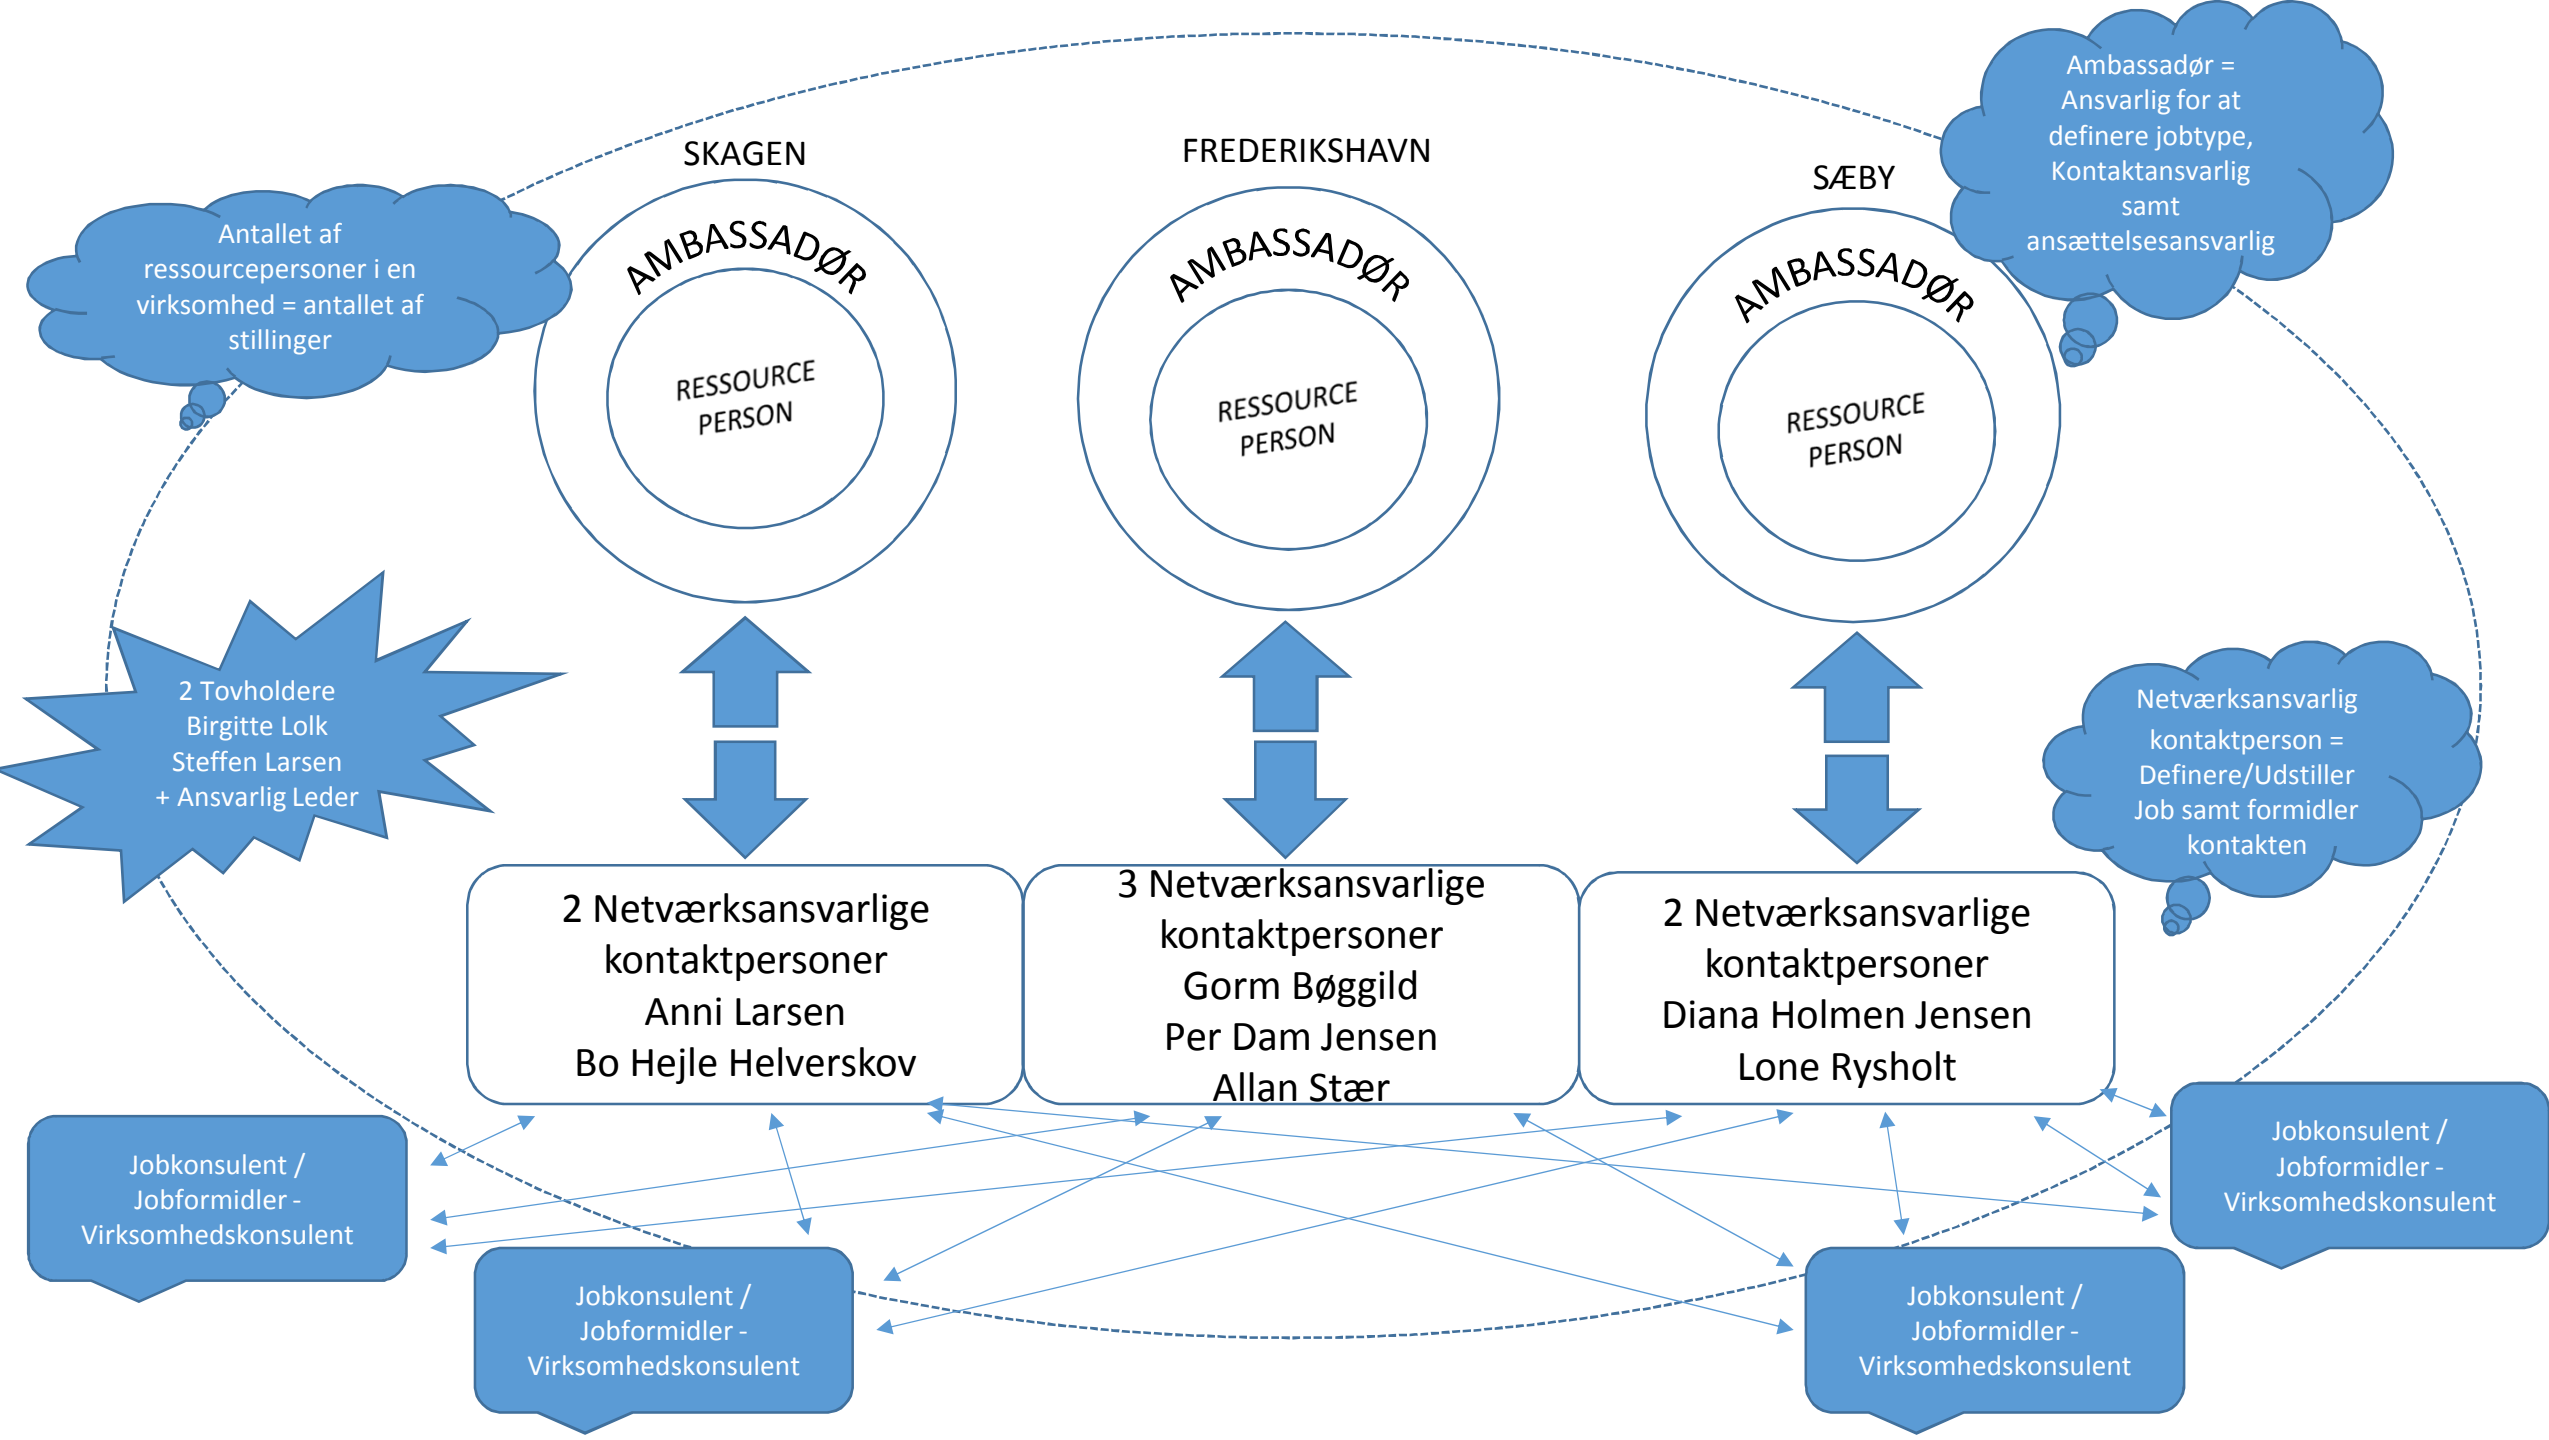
Ambassadør = Ansvarlig for at definere jobtype, Kontaktansvarlig samt ansættelsesansvarlig

SKAGEN

FREDERIKSHAVN

SÆBY

Antallet af ressourcepersoner i en virksomhed = antallet af stillinger

AMBASSADØR

RESSOURCE PERSON

AMBASSADØR

RESSOURCE PERSON

AMBASSADØR

RESSOURCE PERSON

2 Tovholdere
Birgitte Lolk
Steffen Larsen
+ Ansvarlig Leder

Netværksansvarlig kontaktperson = Definere/Udstiller Job samt formidler kontakten

2 Netværksansvarlige kontaktpersoner
Anni Larsen
Bo Hejle Helverskov

3 Netværksansvarlige kontaktpersoner
Gorm Bøggild
Per Dam Jensen
Allan Stær

2 Netværksansvarlige kontaktpersoner
Diana Holmen Jensen
Lone Rysholt

Jobkonsulent / Jobformidler - Virksomhedskonsulent

Jobkonsulent / Jobformidler - Virksomhedskonsulent

Jobkonsulent / Jobformidler - Virksomhedskonsulent

Jobkonsulent / Jobformidler - Virksomhedskonsulent